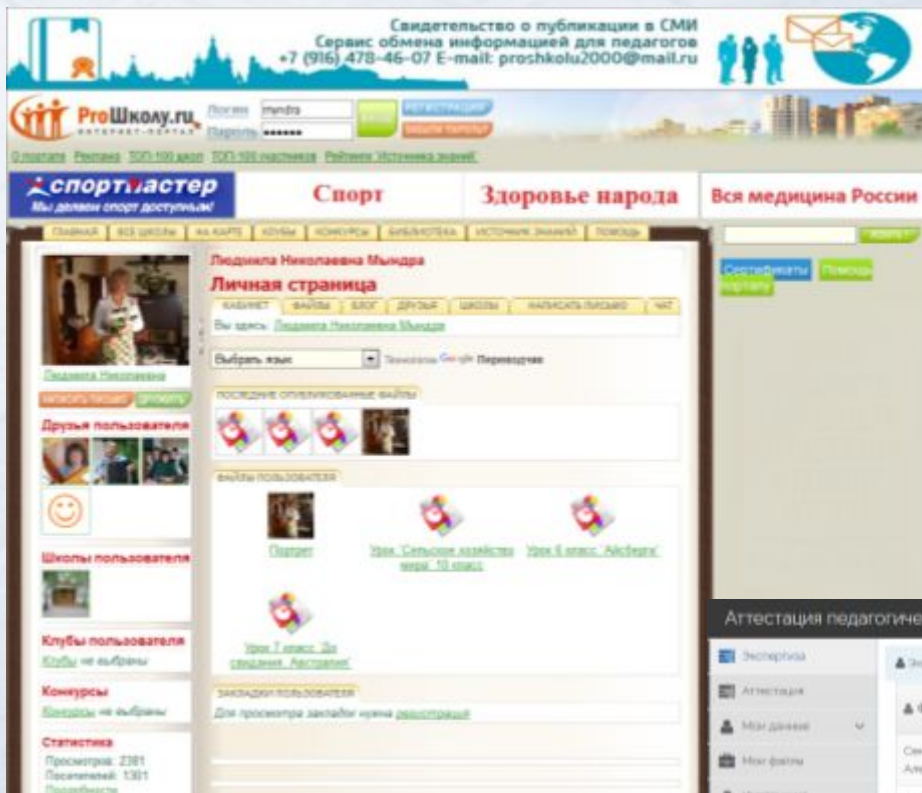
Свидетельство о публикации в СМИ
Сервис обмена информацией для педагогов
+7 (916) 478-46-07 E-mail: proshkolu2000@mail.ru

ProШколу.ru
Логин mindra
Пароль ••••••
РЕГИСТРАЦИЯ
ЗАБЫЛИ ПАРОЛЬ?

О портале Реклама ТОП-100 школ ТОП-100 участников Рейтинг "Источника знаний"

спортмастер
Мы делаем спорт доступным!
Спорт
Здоровье народа
Вся медицина России

ГЛАВНАЯ | ВСЕ ШКОЛЫ | НА КАРТЕ | КЛУБЫ | КОНКУРСЫ | БИБЛИОТЕКА | ИСТОЧНИК ЗНАНИЙ | ПОМОЩЬ

Людмила Николаевна
НАПИСАТЬ ПИСЬМО ДРУЗЬЯ
Друзья пользователя
Школы пользователя
Клубы пользователя
Клубы не выбраны
Конкурсы
Конкурсы не выбраны
Статистика
Просмотров: 2381
Посетителей: 1301
Подробности

Людмила Николаевна Мындра
Личная страница
КАБИНЕТ | ФАЙЛЫ | БЛОГ | ДРУЗЬЯ | ШКОЛЫ | НАПИСАТЬ ПИСЬМО | ЧАТ
Вы здесь: Людмила Николаевна Мындра
Выбрать язык
Технологии Google Переводчик
ПОСЛЕДНИЕ ОПУБЛИКОВАННЫЕ ФАЙЛЫ
ФАЙЛЫ ПОЛЬЗОВАТЕЛЯ
Портрет
Урок "Сельское хозяйство мира" 10 класс
Урок 6 класс "Айсберги"
Урок 7 класс "До свидания, Австралия"
ЗАКЛАДКИ ПОЛЬЗОВАТЕЛЯ
Для просмотра закладок нужна регистрация

НАЙТИ
Сертификаты Помощь порталу

Аттестация педагогиче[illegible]
Экспертиза
Аттестация
Мои данные
Мои файлы